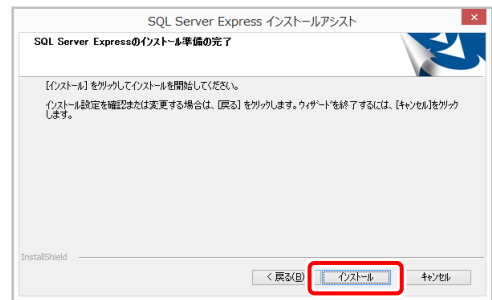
SQL Server Express インストールアシスト

SQL Server Expressのインストール準備の完了

[インストール] をクリックしてインストールを開始してください。

インストール設定を確認または変更する場合は、[戻る] をクリックします。ウィザードを終了するには、[キャンセル]をクリックします。

InstallShield

< 戻る(B)

インストール

キャンセル